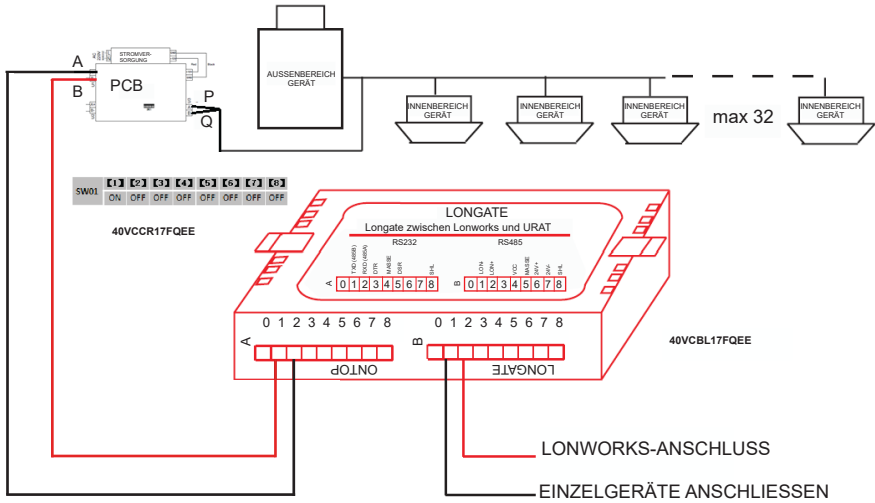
A
B
PCB
STROMVERSORGUNG
P
Q
AUSSENBEREICH GERÄT
INNENBEREICH GERÄT
INNENBEREICH GERÄT
INNENBEREICH GERÄT
max 32
INNENBEREICH GERÄT

| SW01 | 1 | 2 | 3 | 4 | 5 | 6 | 7 | 8 |
|---|---|---|---|---|---|---|---|---|
| | ON | OFF | OFF | OFF | OFF | OFF | OFF | OFF |

40VCCR17FQEE

LONGATE
Longate zwischen Lonworks und URAT
RS232
RS485
TXD (485B) RXD (485A) DTR MASSE DSR SHL
LON- LON+ VCC MASSE 24V+ 24V- SHL
A 0 1 2 3 4 5 6 7 8
B 0 1 2 3 4 5 6 7 8

0 1 2 3 4 5 6 7 8
A
ONTOP
0 1 2 3 4 5 6 7 8
B
LONGATE

40VCBL17FQEE

LONWORKS-ANSCHLUSS
EINZELGERÄTE ANSCHLIESSEN